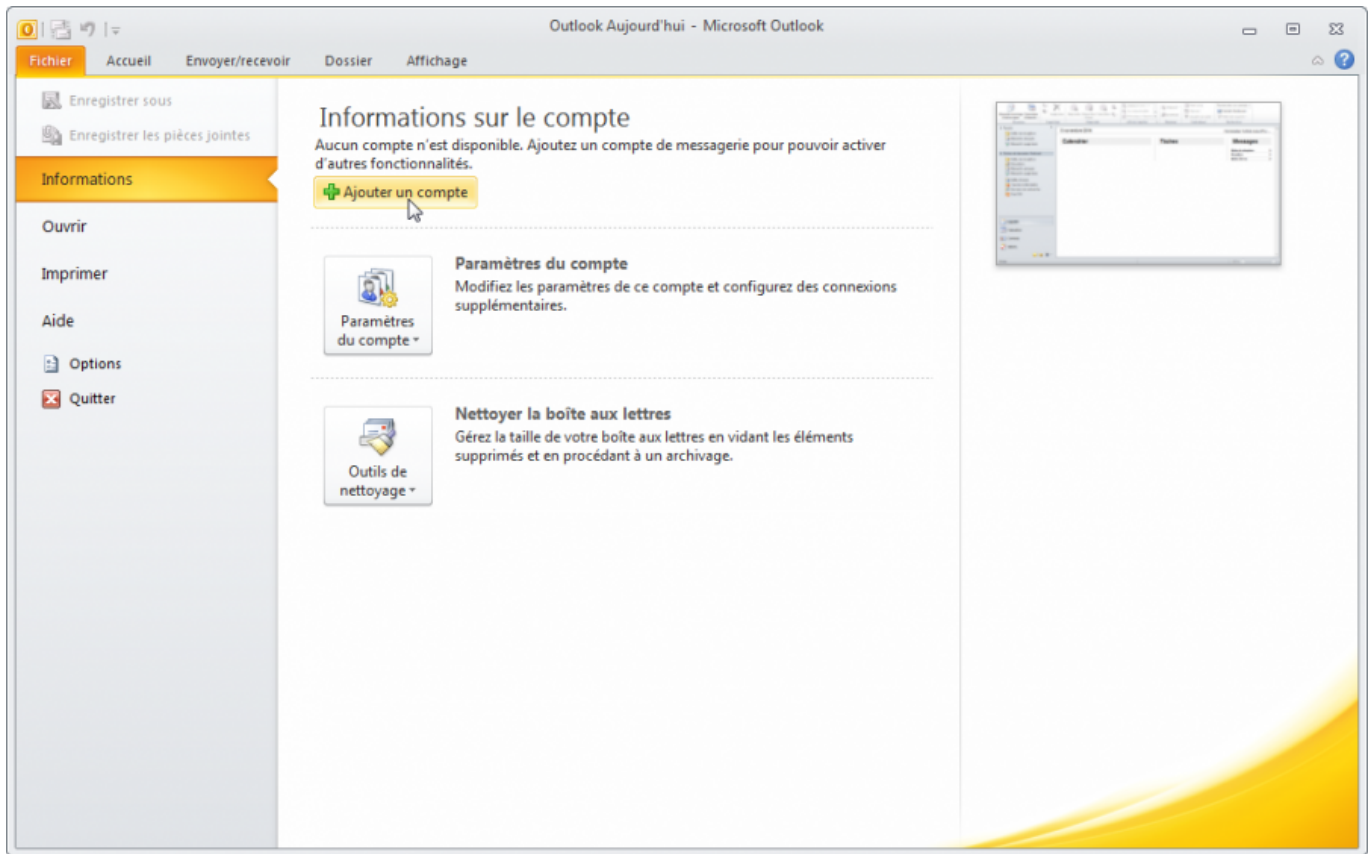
Outlook Aujourd'hui - Microsoft Outlook

Fichier
Accueil
Envoyer/recevoir
Dossier
Affichage

Enregistrer sous
Enregistrer les pièces jointes
Informations
Ouvrir
Imprimer
Aide
Options
Quitter

Informations sur le compte
Aucun compte n'est disponible. Ajoutez un compte de messagerie pour pouvoir activer d'autres fonctionnalités.

Ajouter un compte

Paramètres du compte
Paramètres du compte
Modifiez les paramètres de ce compte et configurez des connexions supplémentaires.

Outils de nettoyage
Nettoyer la boîte aux lettres
Gérez la taille de votre boîte aux lettres en vidant les éléments supprimés et en procédant à un archivage.